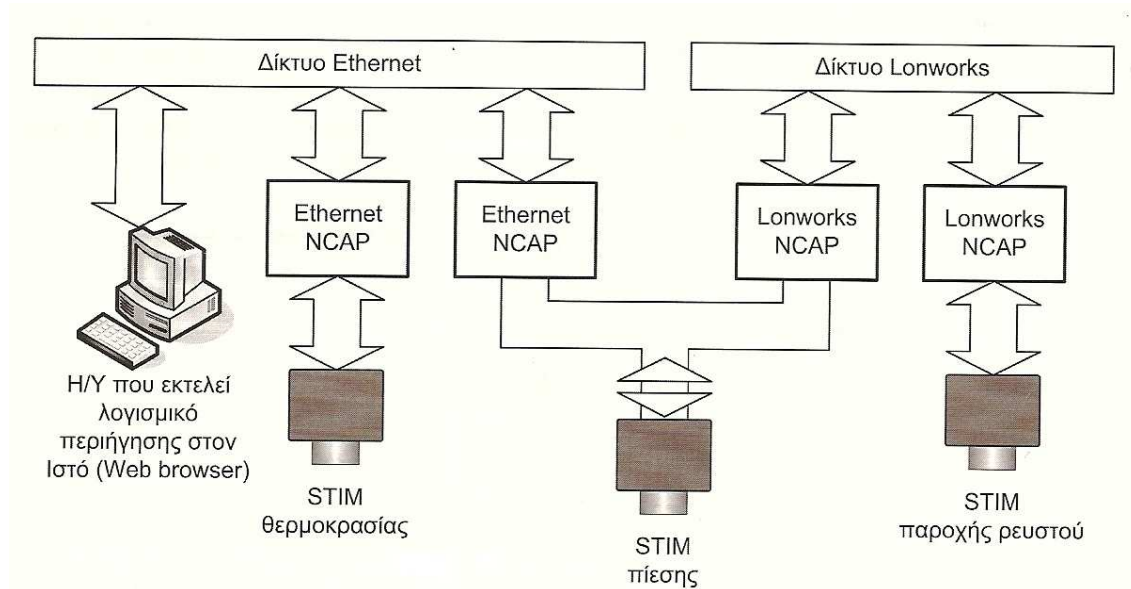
Δίκτυο Ethernet

Δίκτυο Lonworks

Ethernet NCAP

Ethernet NCAP

Lonworks NCAP

Lonworks NCAP

Η/Υ που εκτελεί λογισμικό περιήγησης στον Ιστό (Web browser)

STIM θερμοκρασίας

STIM πίεσης

STIM παροχής ρευστού